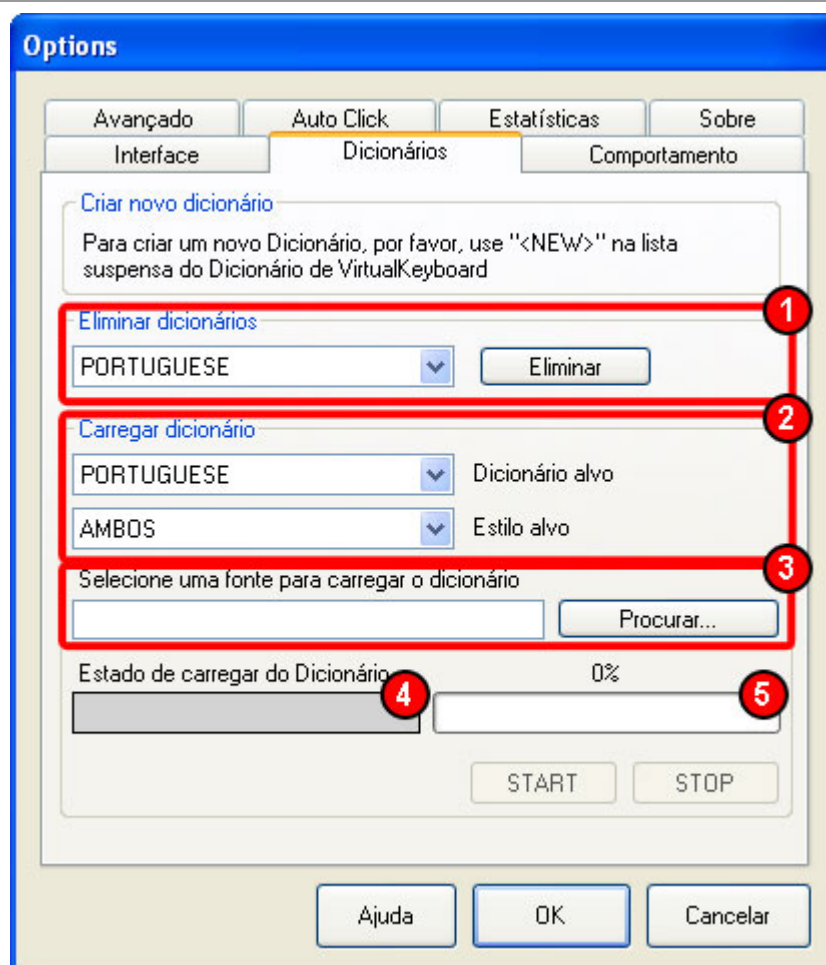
Options

Avançado
Auto Click
Estatísticas
Sobre
Interface
Dicionários
Comportamento

Criar novo dicionário
Para criar um novo Dicionário, por favor, use "<NEW>" na lista suspensa do Dicionário de VirtualKeyboard

1
Eliminar dicionários
PORTUGUESE
Eliminar

2
Carregar dicionário
PORTUGUESE
Dicionário alvo
AMBOS
Estilo alvo

3
Selecione uma fonte para carregar o dicionário
Procurar...

Estado de carregar do Dicionário
4
0%
5

START
STOP

Ajuda
OK
Cancelar